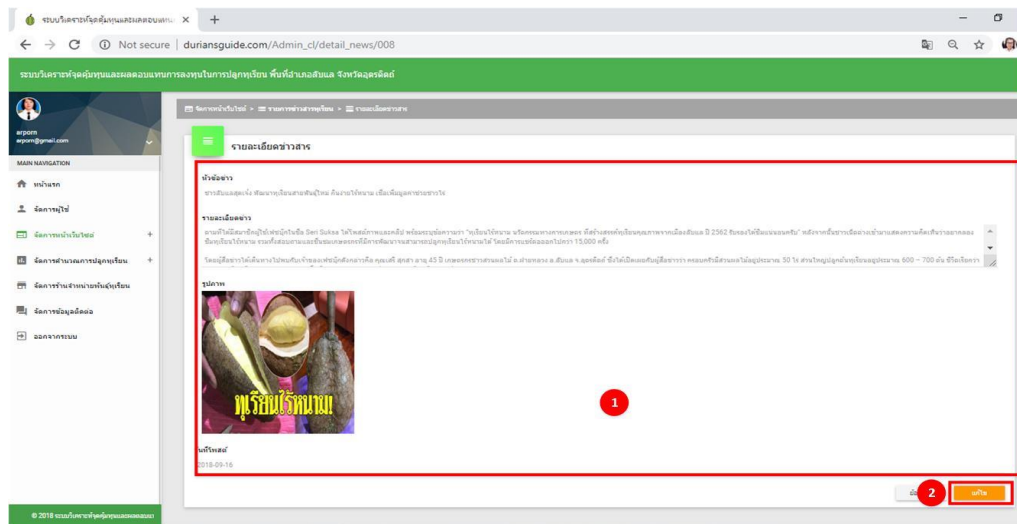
ระบบวิเคราะห์จุดคุ้มทุนและผลตอบแทน ×
+
Not secure | duriansguide.com/Admin_cl/detail_news/008

ระบบวิเคราะห์จุดคุ้มทุนและผลตอบแทนการลงทุนในการปลูกทุเรียน พื้นที่อำเภอลับแล จังหวัดอุตรดิตถ์

arporn
arporn@gmail.com

MAIN NAVIGATION
หน้าแรก
จัดการผู้ใช้
จัดการหน้าเว็บไซต์ +
จัดการสำนวนการปลูกทุเรียน +
จัดการร้านจำหน่ายพันธุ์ทุเรียน
จัดการข้อมูลติดต่อ
ออกจากระบบ

© 2018 ระบบวิเคราะห์จุดคุ้มทุนและผลตอบแทน

จัดการหน้าเว็บไซต์ > รายการข่าวสารทุเรียน > รายละเอียดข่าวสาร

รายละเอียดข่าวสาร

หัวข้อข่าว
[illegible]

รายละเอียดข่าว
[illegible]

รูปภาพ
ทุเรียนไร้หนาม

วันที่โพสต์
2018-09-16

1
2
แก้ไข